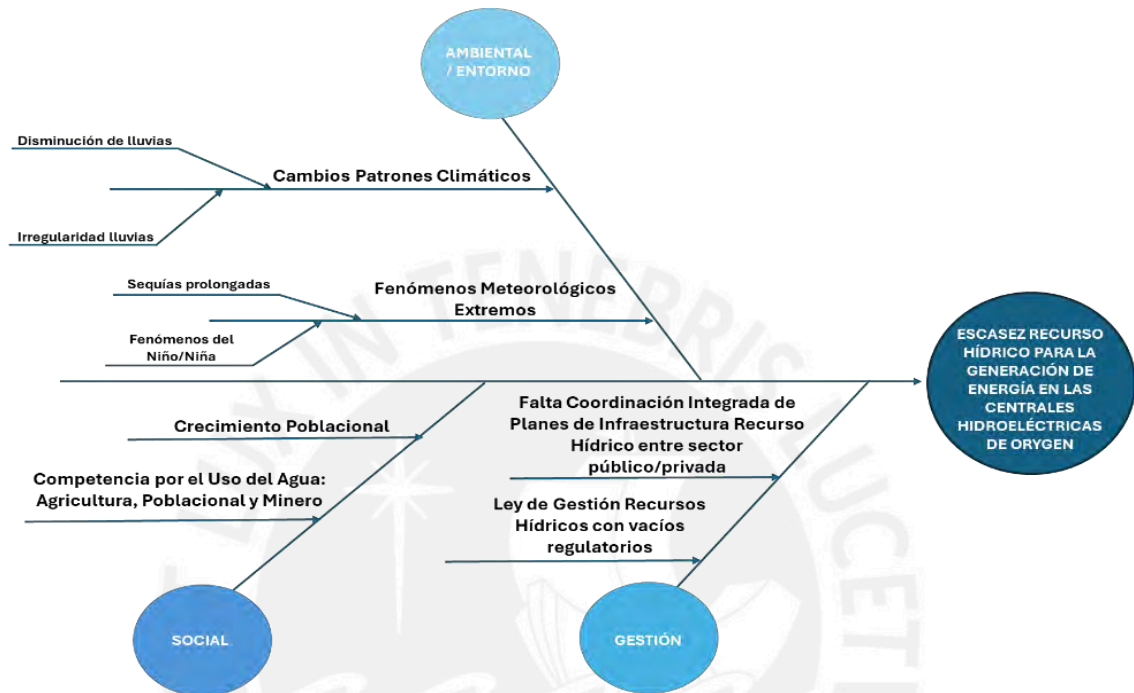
AMBIENTAL / ENTORNO

Disminución de lluvias

Cambios Patrones Climáticos

Irregularidad lluvias

Sequías prolongadas

Fenómenos Meteorológicos Extremos

Fenómenos del Niño/Niña

ESCASEZ RECURSO HÍDRICO PARA LA GENERACIÓN DE ENERGÍA EN LAS CENTRALES HIDROELÉCTRICAS DE ORYGEN

Crecimiento Poblacional

Competencia por el Uso del Agua: Agricultura, Poblacional y Minero

Falta Coordinación Integrada de Planes de Infraestructura Recurso Hídrico entre sector público/privada

Ley de Gestión Recursos Hídricos con vacíos regulatorios

SOCIAL

GESTIÓN